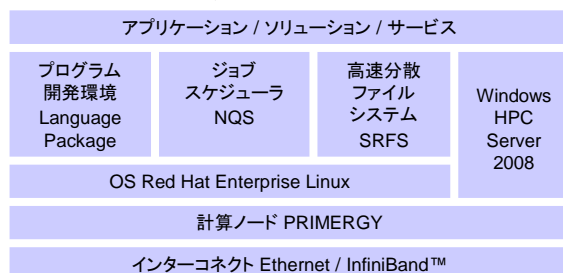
アプリケーション / ソリューション / サービス

プログラム
開発環境
Language
Package

ジョブ
スケジューラ
NQS

高速分散
ファイル
システム
SRFS

Windows
HPC
Server
2008

OS Red Hat Enterprise Linux

計算ノード PRIMERGY

インターコネクト Ethernet / InfiniBand™